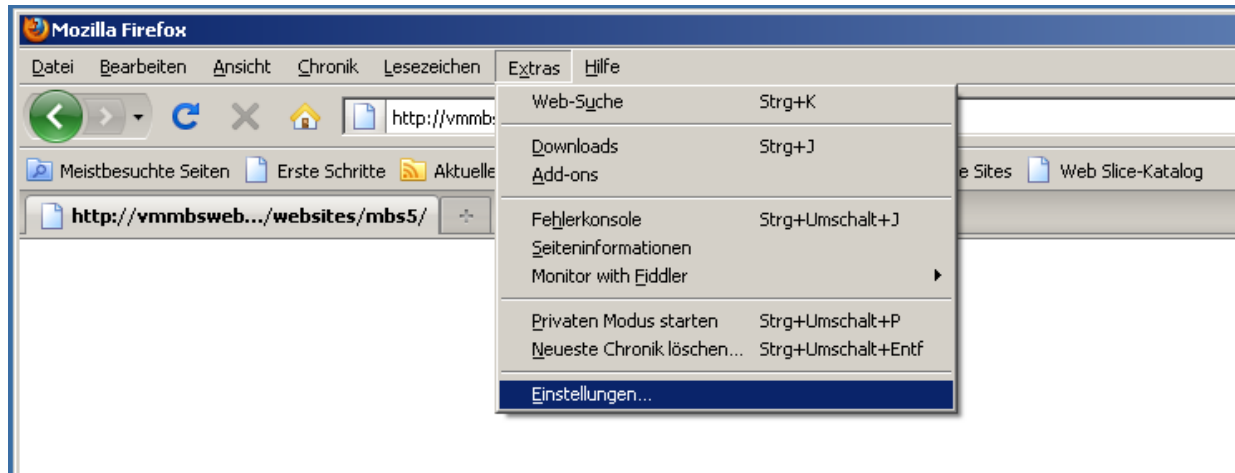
Mozilla Firefox

Datei Bearbeiten Ansicht Chronik Lesezeichen Extras Hilfe

http://vmmb

Meistbesuchte Seiten Erste Schritte Aktuelle

e Sites Web Slice-Katalog

http://vmmbsweb.../websites/mbs5/

Web-Suche Strg+K

Downloads Strg+J
Add-ons

Fehlerkonsole Strg+Umschalt+J
Seiteninformationen
Monitor with Fiddler

Privaten Modus starten Strg+Umschalt+P
Neueste Chronik löschen... Strg+Umschalt+Entf

Einstellungen...